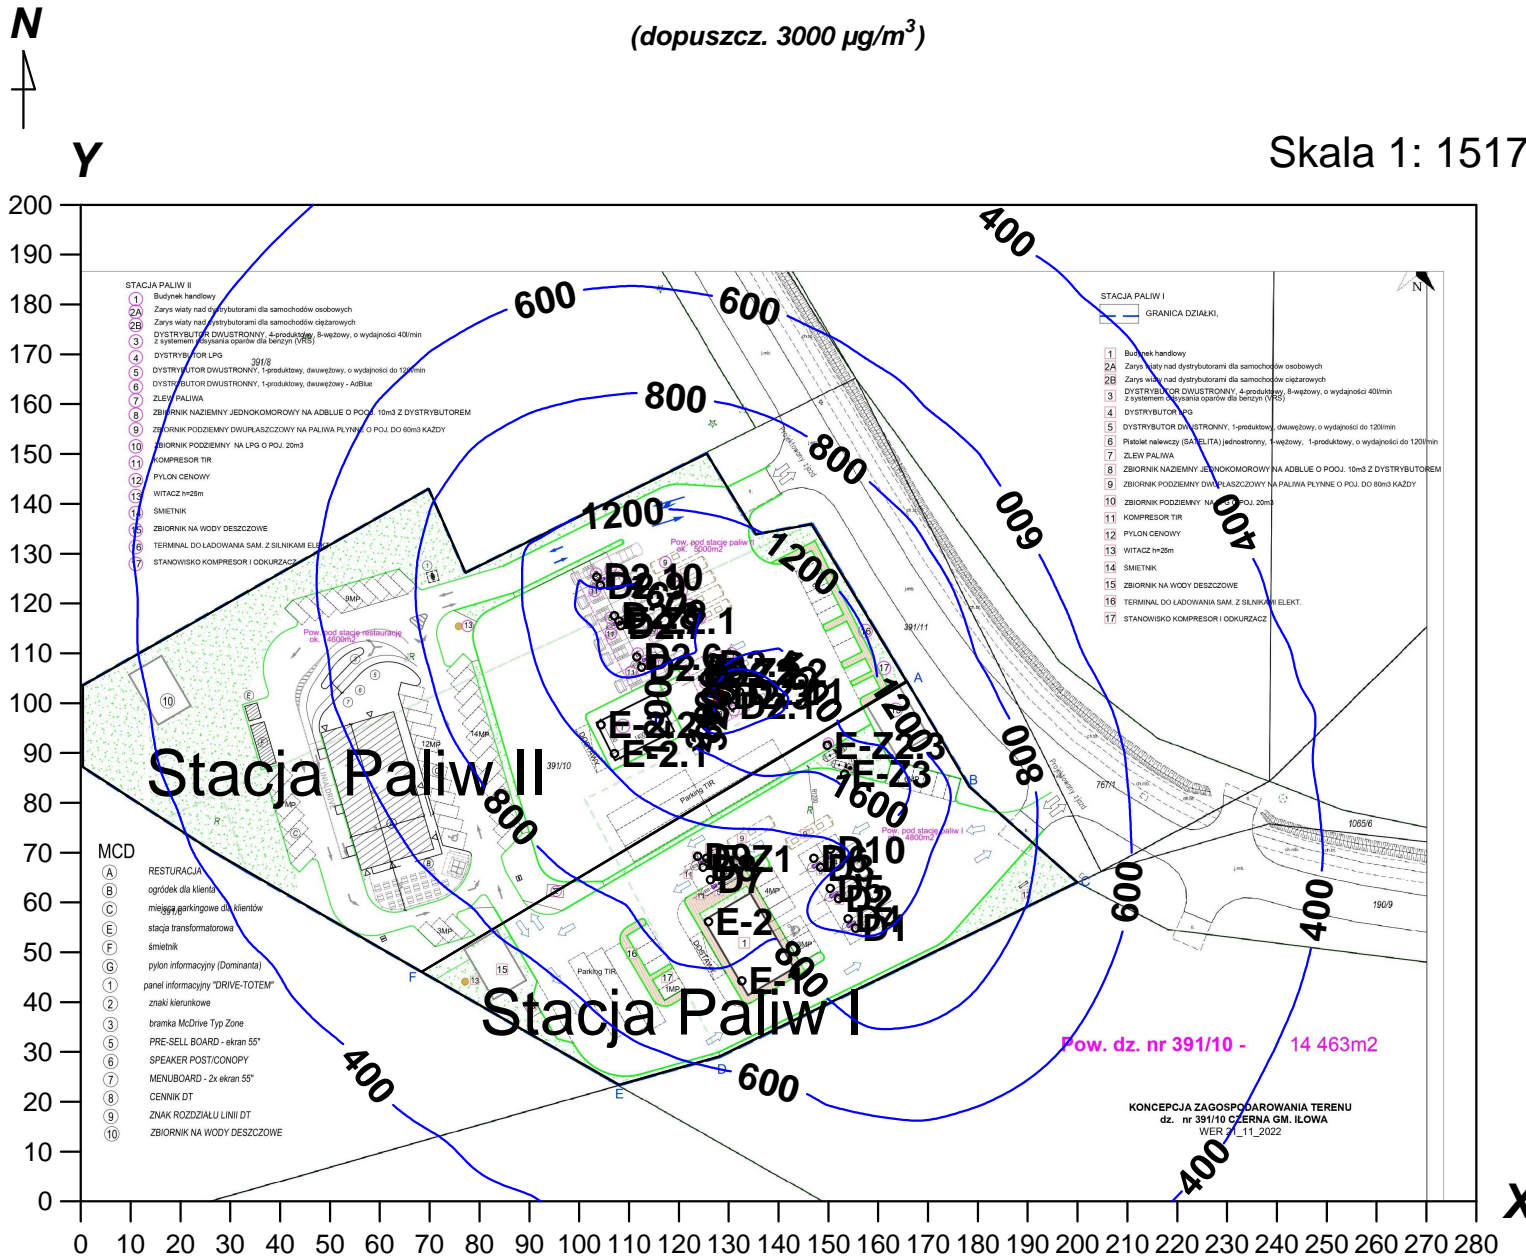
N

(dopuszcz. 3000 µg/m$^3$)

Y

Skala 1: 1517

200
190
180
170
160
150
140
130
120
110
100
90
80
70
60
50
40
30
20
10
0

0 10 20 30 40 50 60 70 80 90 100 110 120 130 140 150 160 170 180 190 200 210 220 230 240 250 260 270 280

X

STACJA PALIW II
1 Budynek handlowy
2A Zarys wiaty nad dystrybutorami dla samochodów osobowych
2B Zarys wiaty nad dystrybutorami dla samochodów ciężarowych
3 DYSTRYBUTOR DWUSTRONNY, 4-produktowy, 8-wężowy, o wydajności 40l/min z systemem odsysania oparów dla benzyn (VRS)
4 DYSTRYBUTOR LPG
5 DYSTRYBUTOR DWUSTRONNY, 1-produktowy, dwuwężowy, o wydajności do 120l/min
6 DYSTRYBUTOR DWUSTRONNY, 1-produktowy, dwuwężowy - AdBlue
7 ZLEW PALIWA
8 ZBIORNIK NAZIEMNY JEDNOKOMOROWY NA ADBLUE O POOJ. 10m3 Z DYSTRYBUTOREM
9 ZBIORNIK PODZIEMNY DWUPŁASZCZOWY NA PALIWA PŁYNNE O POJ. DO 60m3 KAŻDY
10 ZBIORNIK PODZIEMNY NA LPG O POJ. 20m3
11 KOMPRESOR TIR
12 PYLON CENOWY
13 WITACZ h=25m
14 ŚMIETNIK
15 ZBIORNIK NA WODY DESZCZOWE
16 TERMINAL DO ŁADOWANIA SAM. Z SILNIKAMI ELEKT.
17 STANOWISKO KOMPRESOR I ODKURZACZ

391/8

STACJA PALIW I
GRANICA DZIAŁKI,
1 Budynek handlowy
2A Zarys wiaty nad dystrybutorami dla samochodów osobowych
2B Zarys wiaty nad dystrybutorami dla samochodów ciężarowych
3 DYSTRYBUTOR DWUSTRONNY, 4-produktowy, 8-wężowy, o wydajności 40l/min z systemem odsysania oparów dla benzyn (VRS)
4 DYSTRYBUTOR LPG
5 DYSTRYBUTOR DWUSTRONNY, 1-produktowy, dwuwężowy, o wydajności do 120l/min
6 Pistolet nalewczy (SATELITA) jednostronny, 1-wężowy, 1-produktowy, o wydajności do 120l/min
7 ZLEW PALIWA
8 ZBIORNIK NAZIEMNY JEDNOKOMOROWY NA ADBLUE O POOJ. 10m3 Z DYSTRYBUTOREM
9 ZBIORNIK PODZIEMNY DWUPŁASZCZOWY NA PALIWA PŁYNNE O POJ. DO 80m3 KAŻDY
10 ZBIORNIK PODZIEMNY NA LPG O POJ. 20m3
11 KOMPRESOR TIR
12 PYLON CENOWY
13 WITACZ h=25m
14 ŚMIETNIK
15 ZBIORNIK NA WODY DESZCZOWE
16 TERMINAL DO ŁADOWANIA SAM. Z SILNIKAMI ELEKT.
17 STANOWISKO KOMPRESOR I ODKURZACZ

400
600
600
800
800
600
400
1200
1200
Pow. pod stacje paliw II ok. 5000m2
Pow. pod stacje restauracje ok. 4600m2
391/11
D2.10
D2.1
D2.6
D2.10
E-2.2
E-2.1
E-Z2
E-Z3
1200
800
800
1600
Stacja Paliw II
391/10
Parking TIR
Pow. pod stacje paliw I 4800m2
767/1
1065/6
190/9
D10
D1
D7
E-2
E-1
800
600
400
600
400
Stacja Paliw I
Parking TIR
Pow. dz. nr 391/10 - 14 463m2

MCD
A RESTURACJA
B ogródek dla klienta
C miejsca parkingowe dla klientów
E stacja transformatorowa
F śmietnik
G pylon informacyjny (Dominanta)
1 panel informacyjny "DRIVE-TOTEM"
2 znaki kierunkowe
3 bramka McDrive Typ Zone
5 PRE-SELL BOARD - ekran 55"
6 SPEAKER POST/CONOPY
7 MENUBOARD - 2x ekran 55"
8 CENNIK DT
9 ZNAK ROZDZIAŁU LINII DT
10 ZBIORNIK NA WODY DESZCZOWE

KONCEPCJA ZAGOSPODAROWANIA TERENU
dz. nr 391/10 CZERNA GM. IŁOWA
WER 21_11_2022

A B C D E F